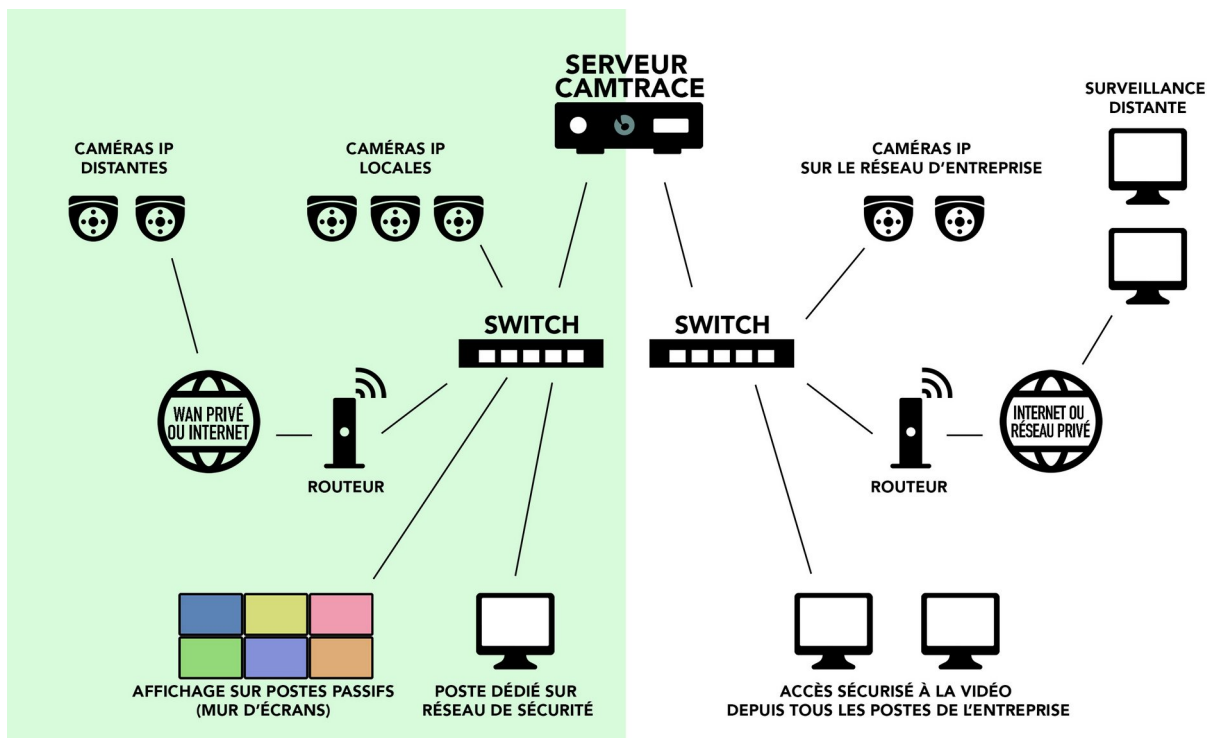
SERVEUR CAMTRACE

CAMÉRAS IP DISTANTES

CAMÉRAS IP LOCALES

CAMÉRAS IP SUR LE RÉSEAU D'ENTREPRISE

SURVEILLANCE DISTANTE

SWITCH

SWITCH

WAN PRIVÉ OU INTERNET

ROUTEUR

ROUTEUR

INTERNET OU RÉSEAU PRIVÉ

AFFICHAGE SUR POSTES PASSIFS (MUR D'ÉCRANS)

POSTE DÉDIÉ SUR RÉSEAU DE SÉCURITÉ

ACCÈS SÉCURISÉ À LA VIDÉO DEPUIS TOUS LES POSTES DE L'ENTREPRISE